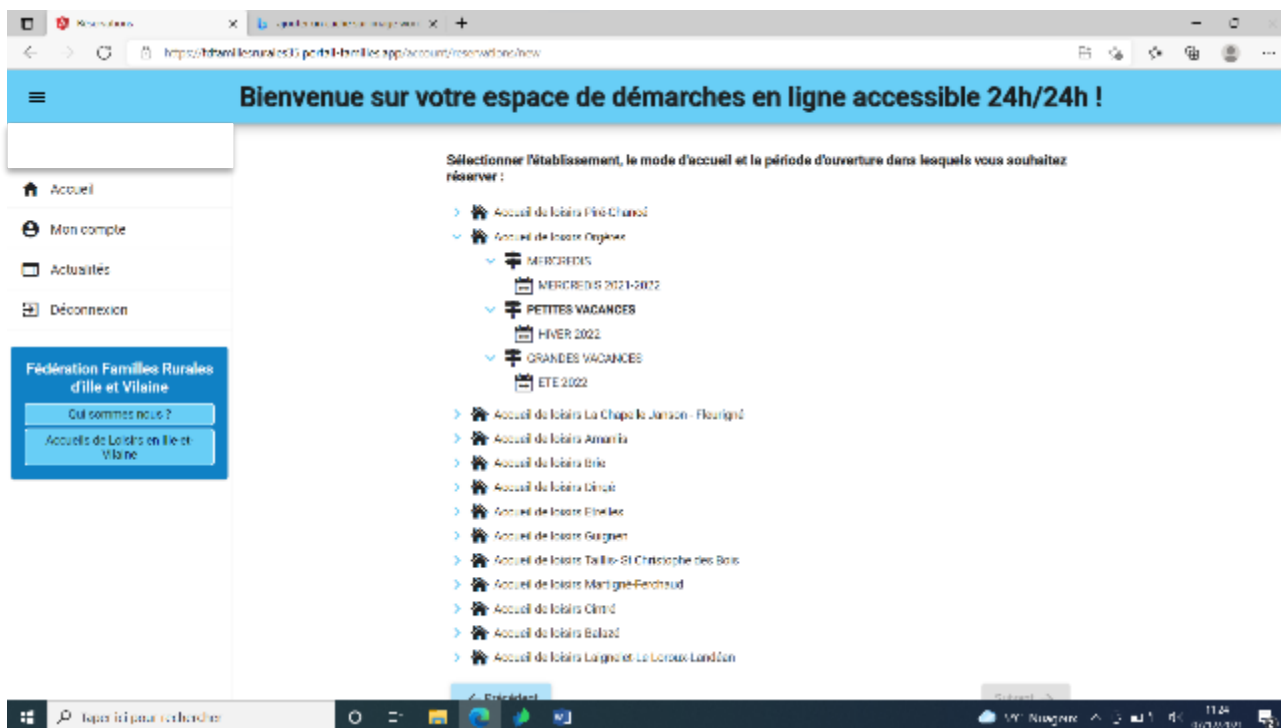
Réservations
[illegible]
https://fdfamillesrurales35.portail-familles.app/account/reservations/new

Bienvenue sur votre espace de démarches en ligne accessible 24h/24h !

Accueil
Mon compte
Actualités
Déconnexion

Fédération Familles Rurales d'Ille et Vilaine
Qui sommes nous ?
Accueils de Loisirs en Ille et Vilaine

Sélectionner l'établissement, le mode d'accueil et la période d'ouverture dans lesquels vous souhaitez réserver :

Accueil de loisirs Piré Chancé
Accueil de loisirs Orgères
MERCREDIS
MERCREDIS 2021-2022
PETITES VACANCES
HIVER 2022
GRANDES VACANCES
ETE 2022
Accueil de loisirs La Chapelle Janson - Fleurigné
Accueil de loisirs Amanlis
Accueil de loisirs Brie
Accueil de loisirs Cinsé
Accueil de loisirs Etrelles
Accueil de loisirs Guignen
Accueil de loisirs Taillis-St Christophe des Bois
Accueil de loisirs Martigné-Ferchaud
Accueil de loisirs Cintré
Accueil de loisirs Balazé
Accueil de loisirs Laignelet Le Loroux Landéan

< Précédent
Suivant >

Taper ici pour rechercher
Nuageux
11:24